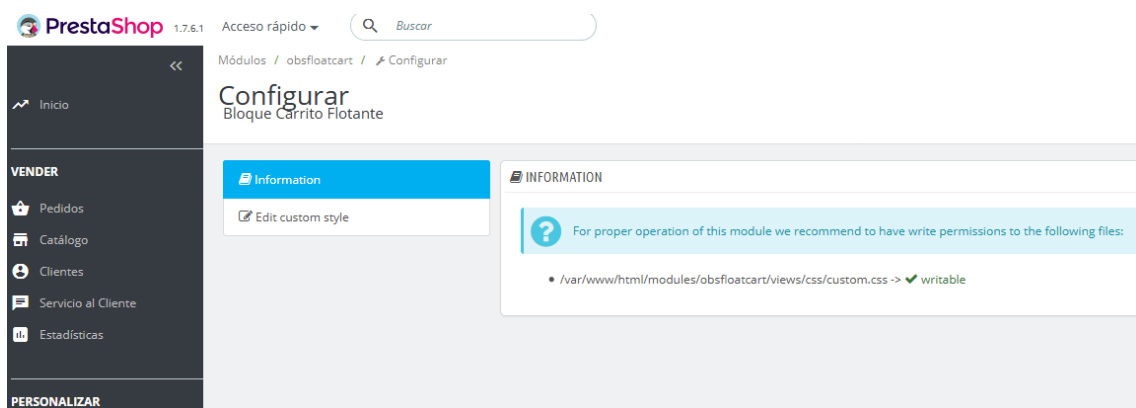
PrestaShop 1.7.6.1 Acceso rápido Buscar

«

Inicio

VENDER

Pedidos

Catálogo

Clientes

Servicio al Cliente

Estadísticas

PERSONALIZAR

Módulos / obsfloatcart / Configurar

Configurar
Bloque Carrito Flotante

Information

Edit custom style

INFORMATION

For proper operation of this module we recommend to have write permissions to the following files:

• /var/www/html/modules/obsfloatcart/views/css/custom.css -> ✔ writable